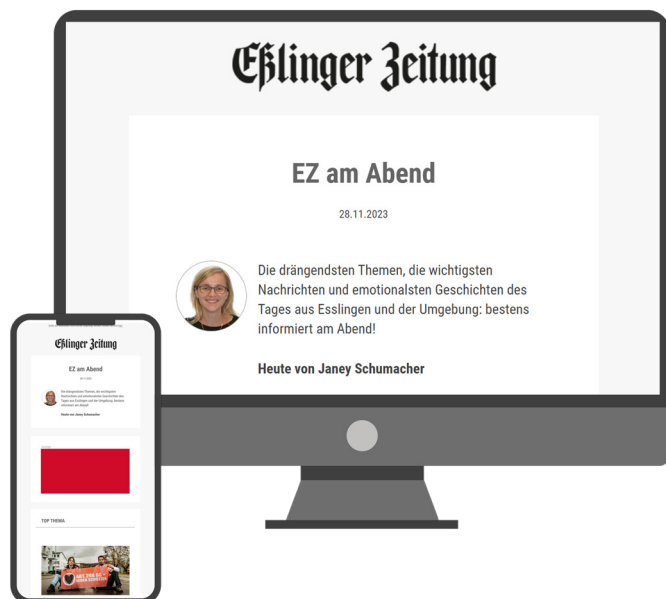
Eßlinger Zeitung

EZ am Abend

28.11.2023

Die drängendsten Themen, die wichtigsten Nachrichten und emotionalsten Geschichten des Tages aus Esslingen und der Umgebung: bestens informiert am Abend!

Heute von Janey Schumacher

Eßlinger Zeitung

EZ am Abend

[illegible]

Die drängendsten Themen, die wichtigsten Nachrichten und emotionalsten Geschichten des Tages aus Esslingen und der Umgebung: bestens informiert am Abend!

Heute von Janey Schumacher

TOP THEMA